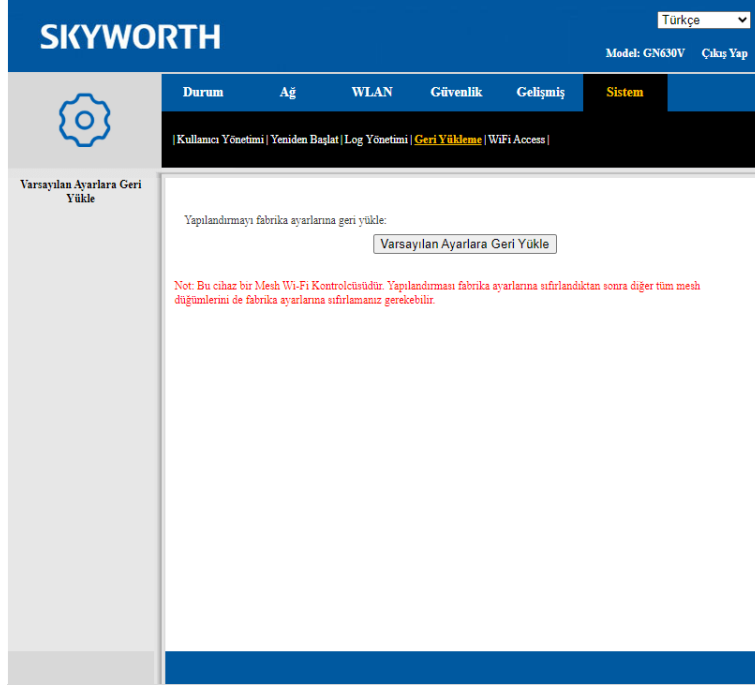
SKYWORTH

Türkçe

Model: GN630V Çıkış Yap

Durum Ağ WLAN Güvenlik Gelişmiş Sistem

| Kullanıcı Yönetimi | Yeniden Başlat | Log Yönetimi | Geri Yükleme | WiFi Access |

Varsayılan Ayarlara Geri Yükle

Yapılandırmayı fabrika ayarlarına geri yükle:

Varsayılan Ayarlara Geri Yükle

Not: Bu cihaz bir Mesh Wi-Fi Kontrolcüsüdür. Yapılandırması fabrika ayarlarına sıfırlandıktan sonra diğer tüm mesh düğümlerini de fabrika ayarlarına sıfırlamanız gerekebilir.